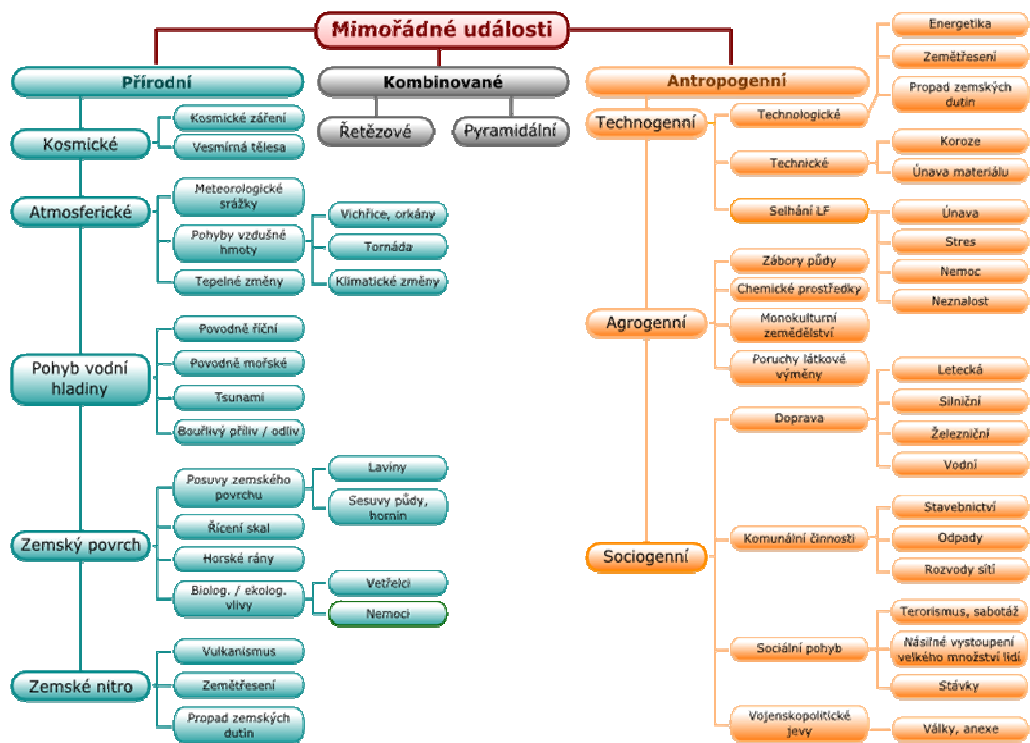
Mimořádné události

Přírodní

Kosmické
Kosmické záření
Vesmírná tělesa

Atmosferické
Meteorologické srážky
Pohyby vzdušné hmoty
Vichřice, orkány
Tornáda
Klimatické změny
Tepelné změny

Pohyb vodní hladiny
Povodně říční
Povodně mořské
Tsunami
Bouřlivý příliv / odliv

Zemský povrch
Posuvy zemského povrchu
Laviny
Sesuvy půdy, hornin
Řícení skal
Horské rány
Biolog. / ekolog. vlivy
Vetřelci
Nemoci

Zemské nitro
Vulkanismus
Zemětřesení
Propad zemských dutin

Kombinované
Řetězové
Pyramidální

Antropogenní

Technogenní
Technologické
Energetika
Zemětřesení
Propad zemských dutin
Technické
Koroze
Únava materiálu
Selhání LF
Únava
Stres
Nemoc
Neznalost

Agrogenní
Zábory půdy
Chemické prostředky
Monokulturní zemědělství
Poruchy látkové výměny

Sociogenní
Doprava
Letecká
Silniční
Železniční
Vodní
Komunální činnosti
Stavebnictví
Odpady
Rozvody sítí
Sociální pohyb
Terorismus, sabotáž
Násilné vystoupení velkého množství lidí
Stávky
Vojenskopolitické jevy
Války, anexe